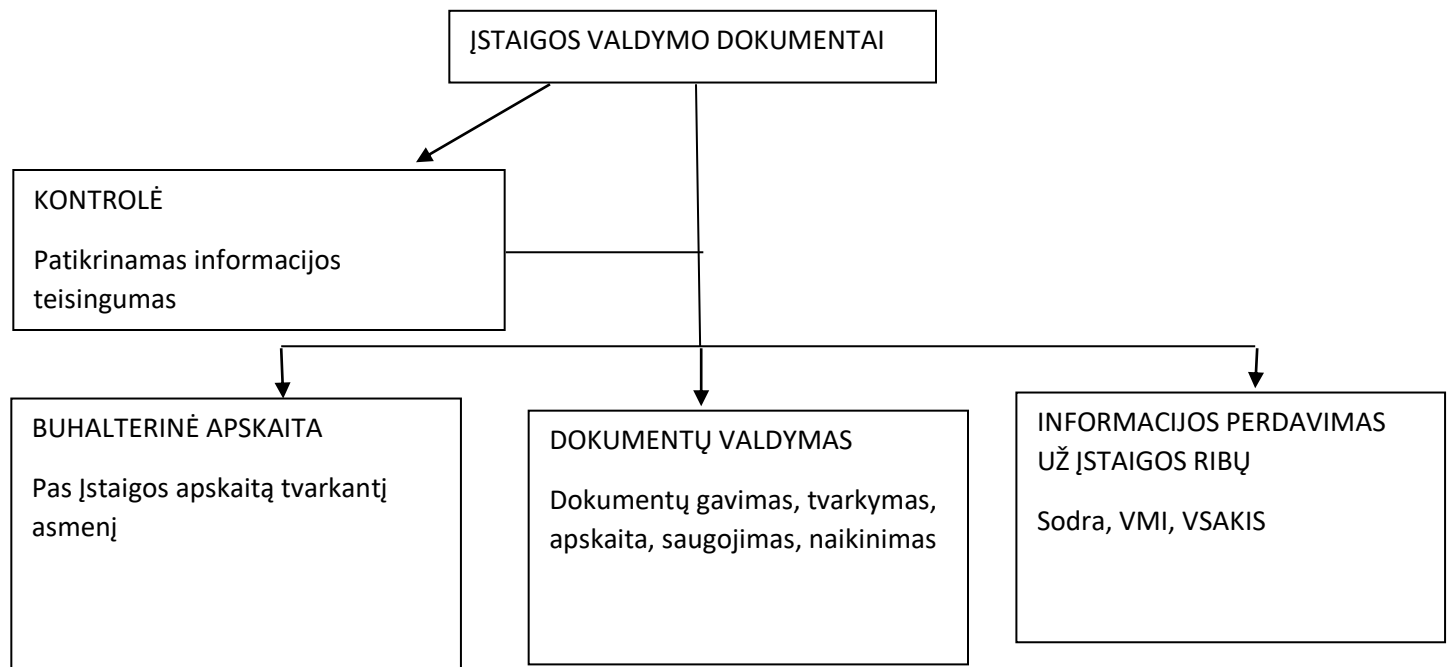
ĮSTAIGOS VALDYMO DOKUMENTAI

KONTROLĖ

Patikrinamas informacijos teisingumas

BUHALTERINĖ APSKAITA

Pas Įstaigos apskaitą tvarkantį asmenį

DOKUMENTŲ VALDYMAS

Dokumentų gavimas, tvarkymas, apskaita, saugojimas, naikinimas

INFORMACIJOS PERDAVIMAS UŽ ĮSTAIGOS RIBŲ

Sodra, VMI, VSAKIS